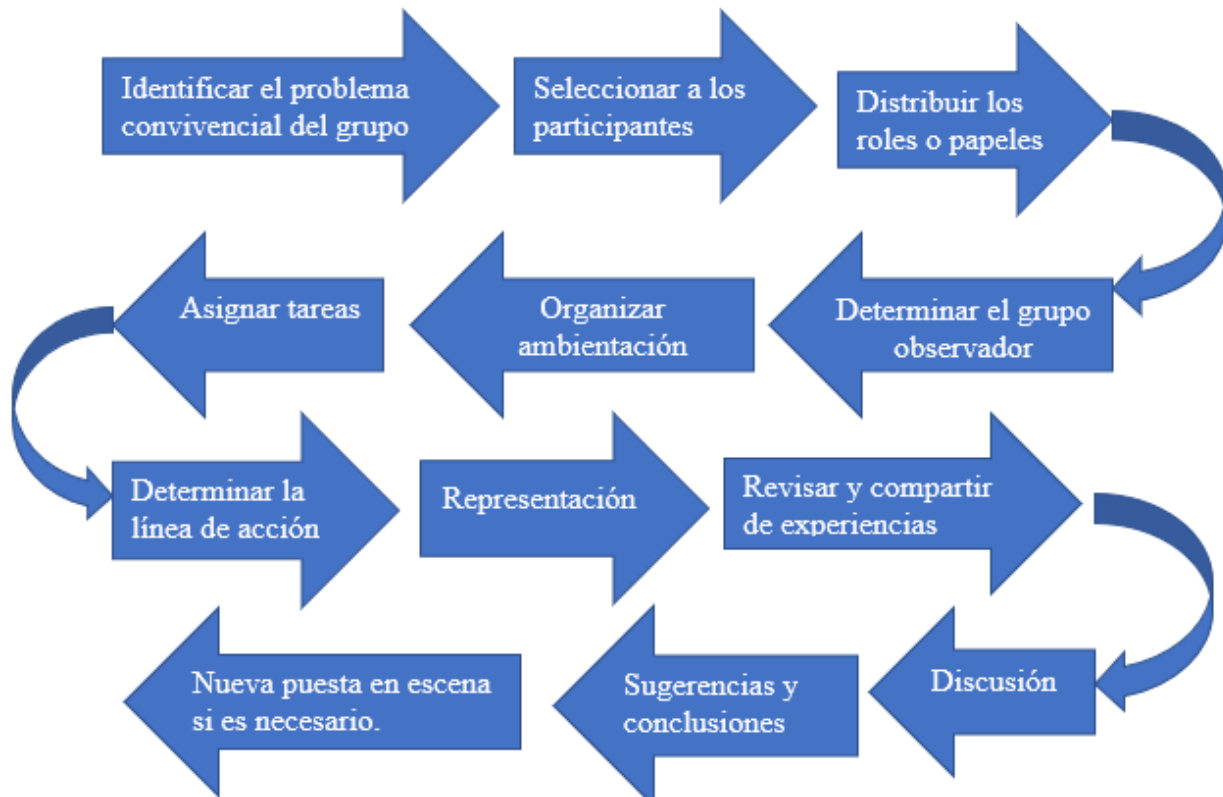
Identificar el problema convivencial del grupo

Seleccionar a los participantes

Distribuir los roles o papeles

Determinar el grupo observador

Organizar ambientación

Asignar tareas

Determinar la línea de acción

Representación

Revisar y compartir de experiencias

Discusión

Sugerencias y conclusiones

Nueva puesta en escena si es necesario.